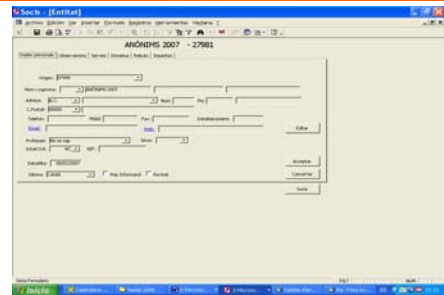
Soch - [Entitat]

Arxivo Edición Ver Insertar Formato Registros Herramientas Ventana ?

ANÒNIMS 2007 - 27981

Dades personals | Observacions | Serveis | Donatius | Peticions | Requeriments

Origen: 27981

Nom i cognoms: ANÒNIMS 2007

Adreça: N.C.

Num

Pis

C.Postal: 00000

Telèfon

Mòbil

Fax

Establiment

Email

Web

Editar

Professió: No es sap

Sexe

Estat Civil: NC

NIF

Data alta: 08/01/2007

Idioma: Català

Mai Informació

Revisat

Acceptar

Cancel·lar

Sortir

Vista Formulario

Inicio